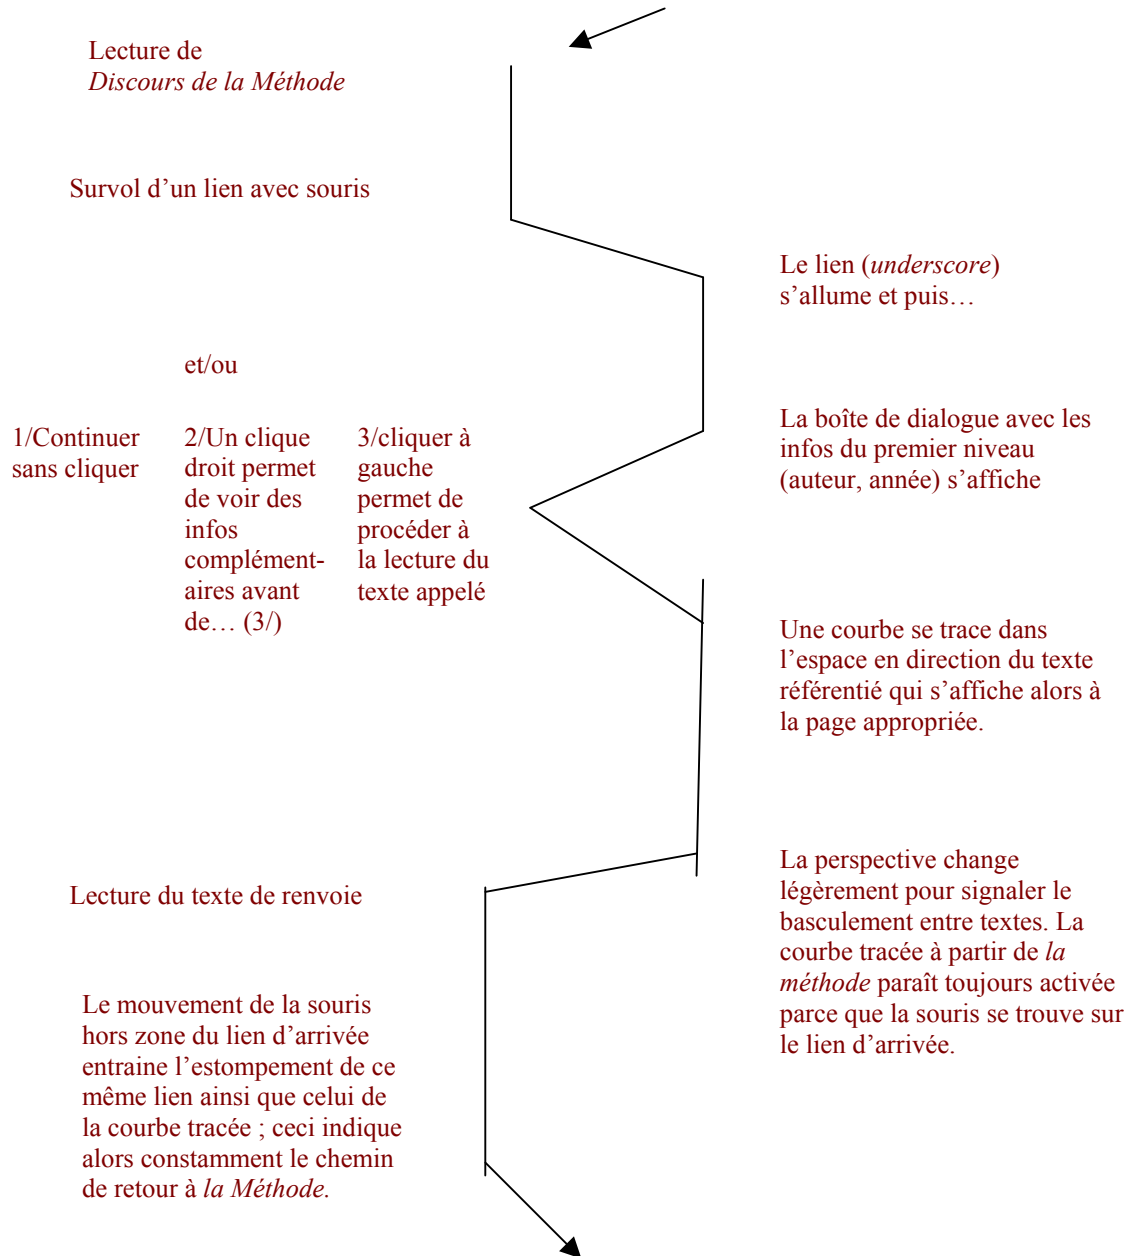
Lecture de
*Discours de la Méthode*

Survol d'un lien avec souris

Le lien (*underscore*) s'allume et puis…

et/ou

1/Continuer sans cliquer

2/Un clique droit permet de voir des infos complémentaires avant de… (3/)

3/cliquer à gauche permet de procéder à la lecture du texte appelé

La boîte de dialogue avec les infos du premier niveau (auteur, année) s'affiche

Une courbe se trace dans l'espace en direction du texte référentié qui s'affiche alors à la page appropriée.

Lecture du texte de renvoie

La perspective change légèrement pour signaler le basculement entre textes. La courbe tracée à partir de *la méthode* paraît toujours activée parce que la souris se trouve sur le lien d'arrivée.

Le mouvement de la souris hors zone du lien d'arrivée entraine l'estompement de ce même lien ainsi que celui de la courbe tracée ; ceci indique alors constamment le chemin de retour à *la Méthode.*